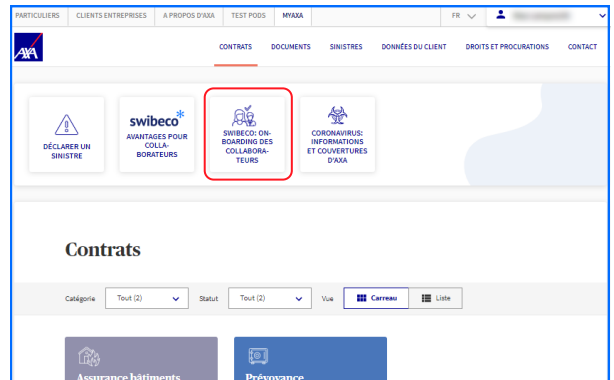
PARTICULIERS CLIENTS ENTREPRISES A PROPOS D'AXA TEST PODS MYAXA FR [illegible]

AXA

CONTRATS DOCUMENTS SINISTRES DONNÉES DU CLIENT DROITS ET PROCURATIONS CONTACT

DÉCLARER UN SINISTRE

swibeco
AVANTAGES POUR COLLABORATEURS

SWIBECO: ONBOARDING DES COLLABORATEURS

CORONAVIRUS: INFORMATIONS ET COUVERTURES D'AXA

Contrats

Catégorie Tout (2) Statut Tout (2) Vue Carreau Liste

Assurance bâtiments

Prévoyance